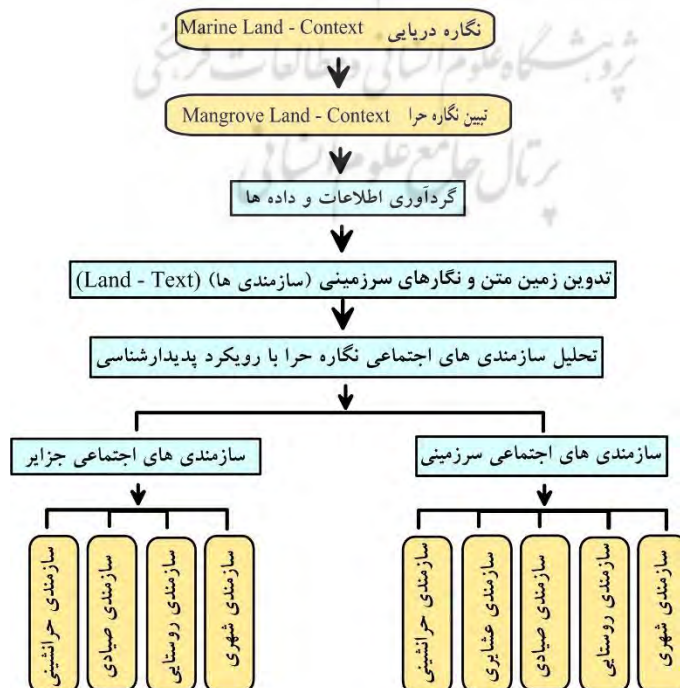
نگاره دریایی Marine Land - Context

تبیین نگاره حرا Mangrove Land - Context

گردآوری اطلاعات و داده ها

تدوین زمین متن و نگارهای سرزمینی (سازمندی ها) (Land - Text)

تحلیل سازمندی های اجتماعی نگاره حرا با رویکرد پدیدارشناسی

سازمندی های اجتماعی سرزمینی

سازمندی های اجتماعی جزایر

سازمندی شهری

سازمندی روستایی

سازمندی صیادی

سازمندی عشایری

سازمندی حرانشینی

سازمندی شهری

سازمندی روستایی

سازمندی صیادی

سازمندی حرانشینی